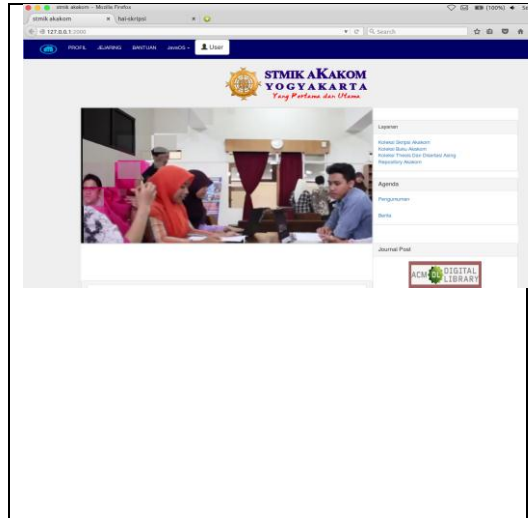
stmik akakom – Mozilla Firefox

stmik akakom × hal-skripsi ×

127.0.0.1:3000

Search

PROFIL JEJARING BANTUAN JavaOS User

STMIK AKAKOM
YOGYAKARTA
Yang Pertama dan Utama

Layanan

Koleksi Skripsi Akakom
Koleksi Buku Akakom
Koleksi Thesis Dan Disertasi Asing
Repository Akakom

Agenda

Pengumuman

Berita

Journal Post

ACM DIGITAL LIBRARY